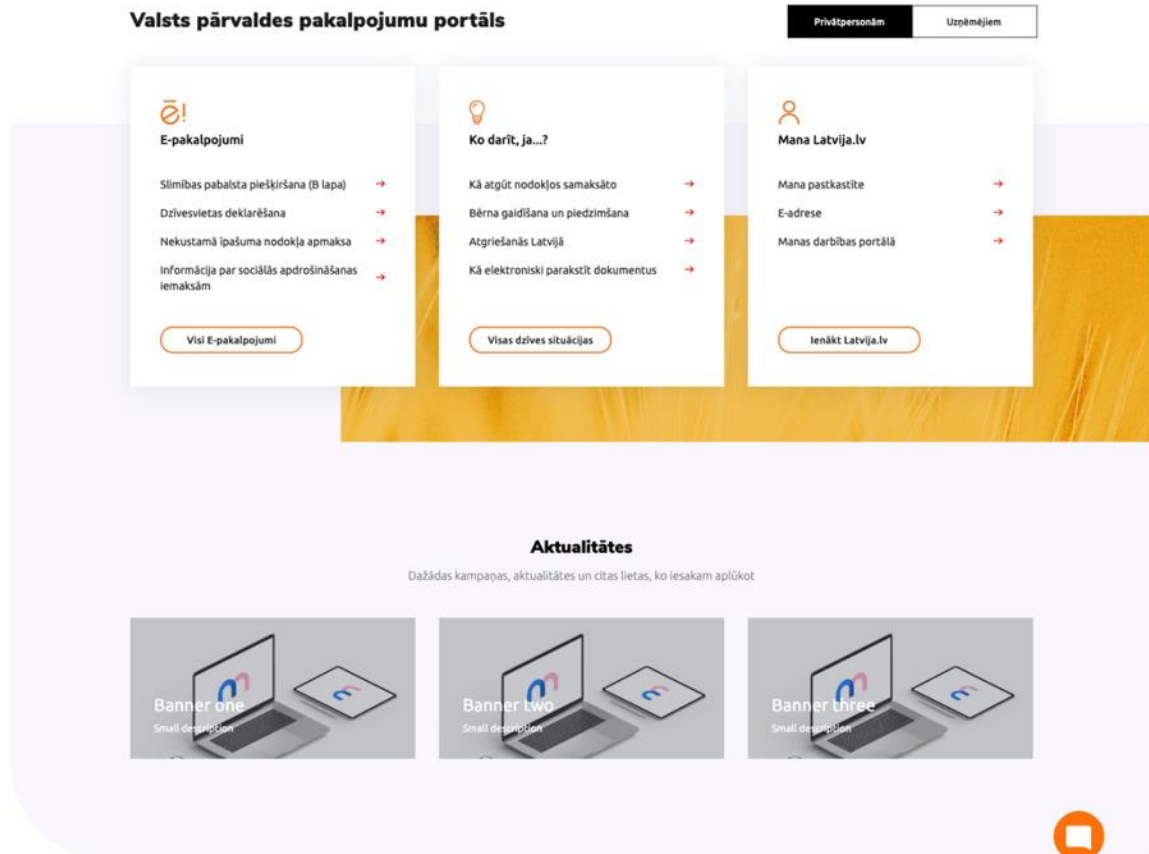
Valsts pārvaldes pakalpojumu portāls

Privātpersonām
Uzņēmējiem

ē!
E-pakalpojumi

Slimības pabalsta piešķiršana (B lapa) →
Dzīvesvietas deklarēšana →
Nekustamā īpašuma nodokļa apmaksa →
Informācija par sociālās apdrošināšanas iemaksām →

Visi E-pakalpojumi

Ko darīt, ja...?

Kā atgūt nodokļos samaksāto →
Bērna gaidīšana un piedzimšana →
Atgriešanās Latvijā →
Kā elektroniski parakstīt dokumentus →

Visas dzīves situācijas

Mana Latvija.lv

Mana pastkastīte →
E-adrese →
Manas darbības portālā →

Ienākt Latvija.lv

Aktualitātes

Dažādas kampaņas, aktualitātes un citas lietas, ko iesakam aplūkot

Banner one
Small description

Banner two
Small description

Banner three
Small description